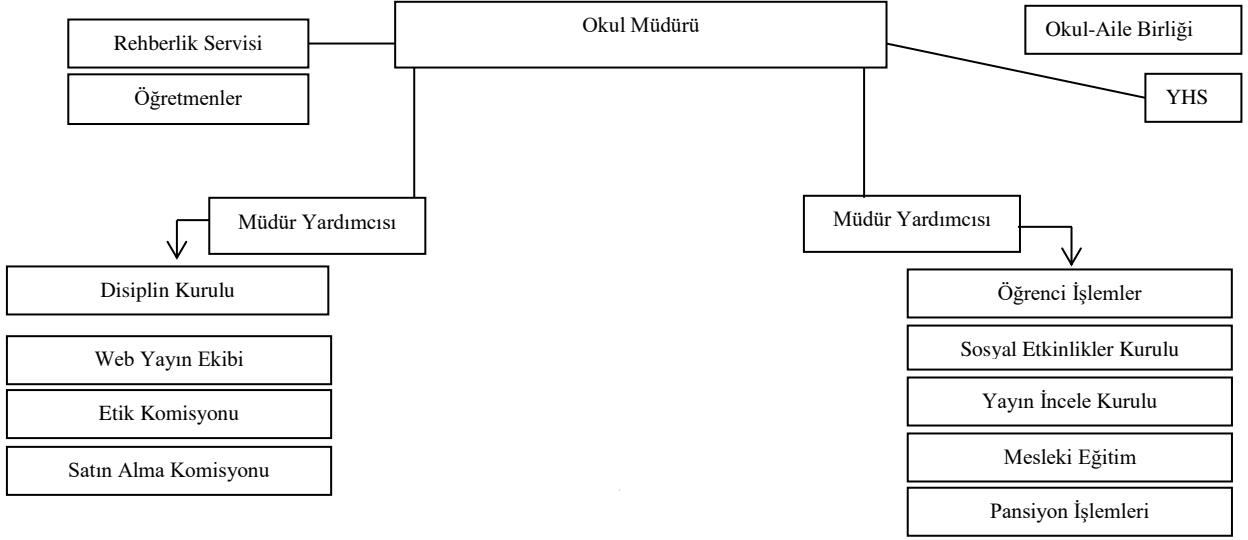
Okul Müdürü

Rehberlik Servisi

Öğretmenler

Okul-Aile Birliği

YHS

Müdür Yardımcısı

Disiplin Kurulu

Web Yayın Ekibi

Etik Komisyonu

Satın Alma Komisyonu

Müdür Yardımcısı

Öğrenci İşlemler

Sosyal Etkinlikler Kurulu

Yayın İncele Kurulu

Mesleki Eğitim

Pansiyon İşlemleri